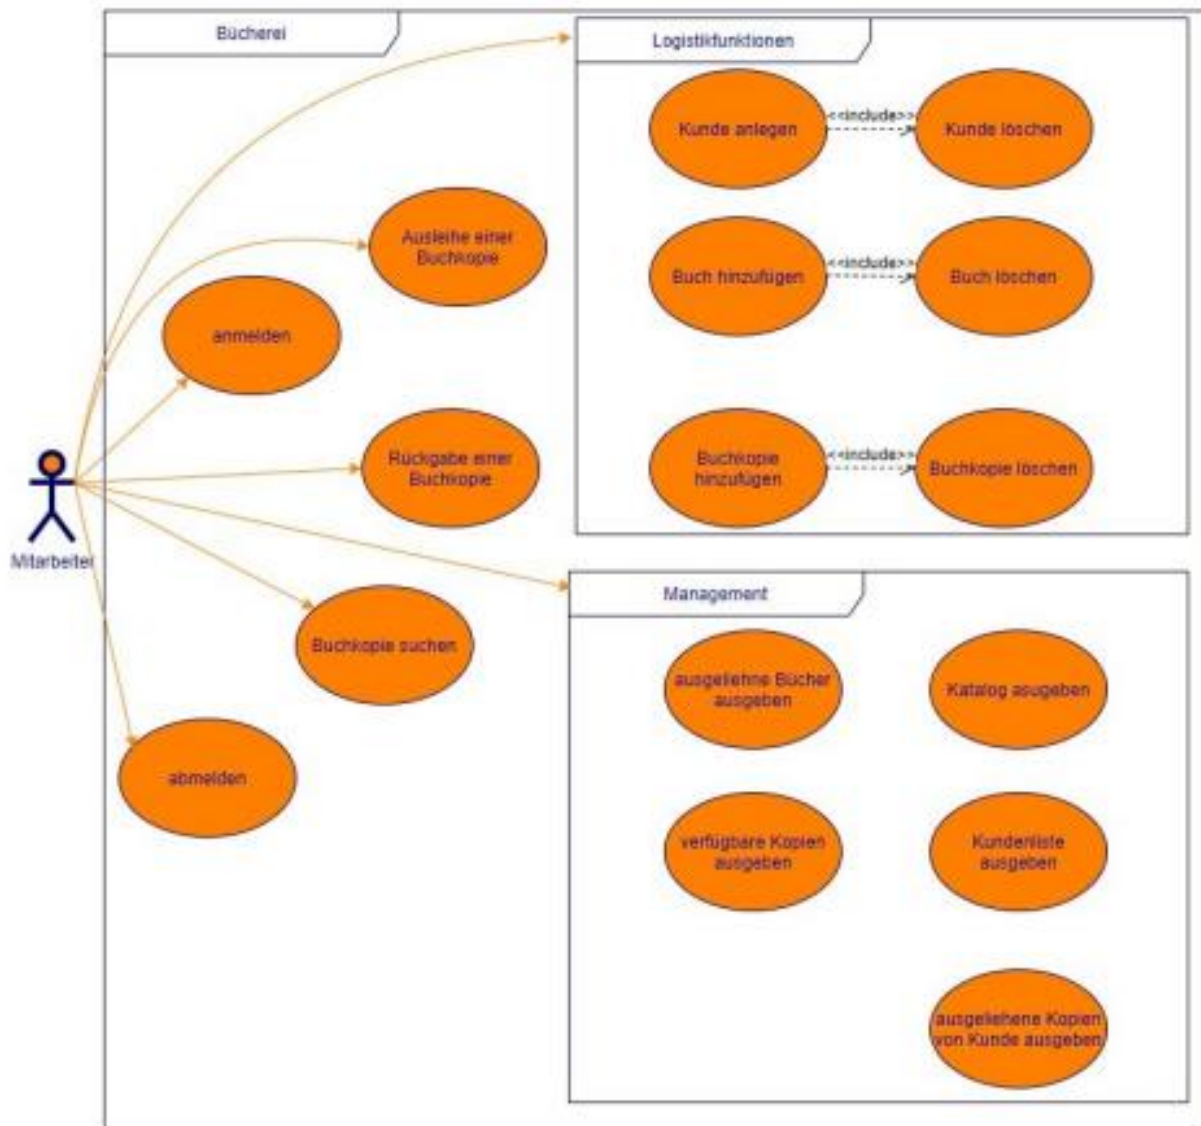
Bücherei

Logistikfunktionen

Kunde anlegen

<<include>>

Kunde löschen

Buch hinzufügen

<<include>>

Buch löschen

Buchkopie hinzufügen

<<include>>

Buchkopie löschen

Ausleihe einer Buchkopie

anmelden

Rückgabe einer Buchkopie

Mitarbeiter

Buchkopie suchen

abmelden

Management

ausgeliehne Bücher ausgeben

Katalog ausgeben

verfügbare Kopien ausgeben

Kundenliste ausgeben

ausgeliehene Kopien von Kunde ausgeben